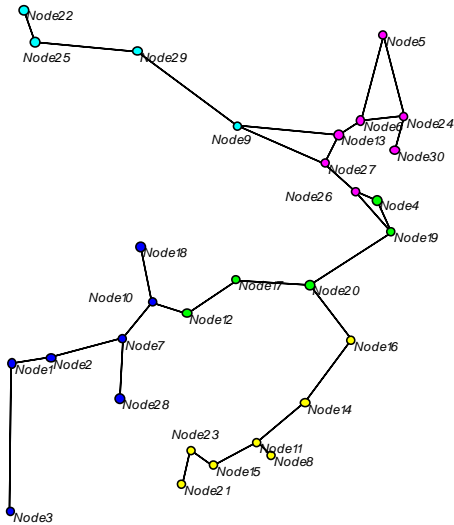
Node22
Node25
Node29
Node5
Node6
Node24
Node13
Node9
Node30
Node27
Node26
Node4
Node19
Node18
Node17
Node20
Node10
Node12
Node16
Node7
Node1
Node2
Node28
Node14
Node23
Node11
Node8
Node15
Node21
Node3